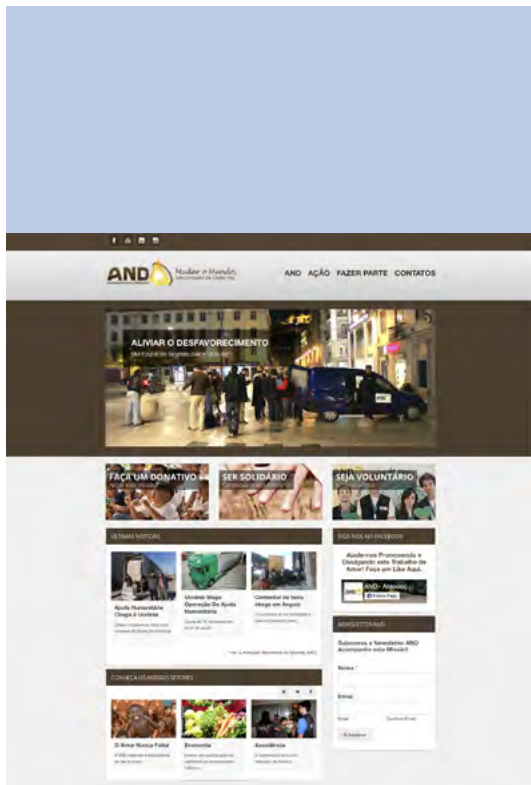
AND Mudar o Mundo

AND AÇÃO FAZER PARTE CONTATOS

ALIVIAR O DESFAVORECIMENTO

FAÇA UM DONATIVO

SER SOLIDÁRIO

SEJA VOLUNTÁRIO

ÚLTIMAS NOTÍCIAS

Ajuda Humanitária Chega à Ucrânia

Ucrânia Mega Operação De Ajuda Humanitária

Contentor de bens chega em Angola

SIGA-NOS NO FACEBOOK

Ajude-nos Promovendo e Divulgando este Trabalho de Amor! Faça um Like Aqui.

AND - Associação

NEWSLETTER AND

Subscreva a Newsletter AND Acompanhe esta Missão!

Nome

Email

CONHEÇA OS NOSSOS SETORES

O Amor Nunca Falha

Economia

Assistência